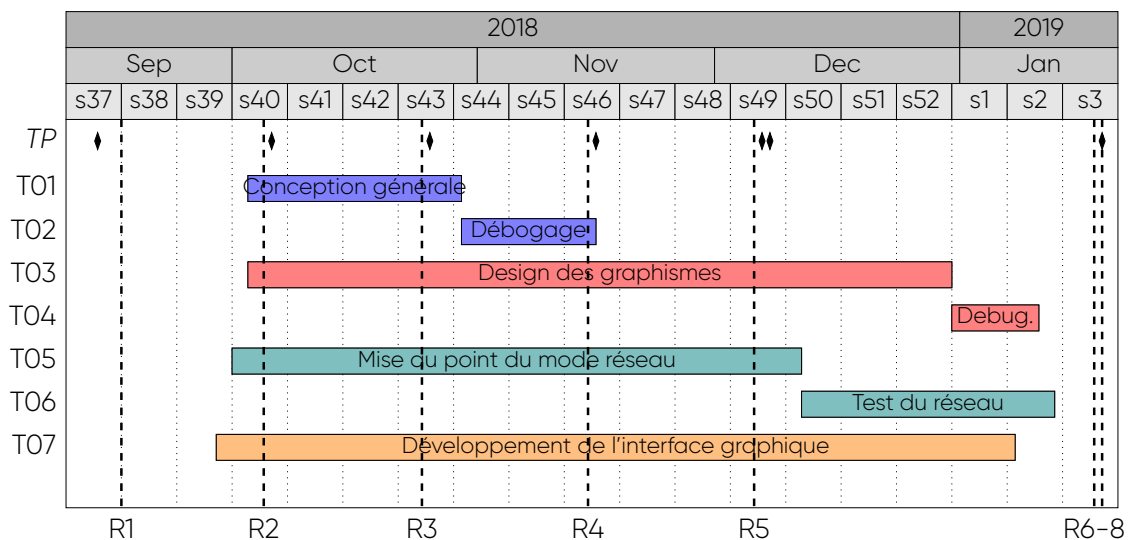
| 2018 | | | | | | | | | | | | | | | | 2019 | | |
|---|---|---|---|---|---|---|---|---|---|---|---|---|---|---|---|---|---|---|
| Sep | | | Oct | | | | | Nov | | | | Dec | | | | Jan | | |
| s37 | s38 | s39 | s40 | s41 | s42 | s43 | s44 | s45 | s46 | s47 | s48 | s49 | s50 | s51 | s52 | s1 | s2 | s3 |

TP
T01 Conception générale
T02 Débogage
T03 Design des graphismes
T04 Debug.
T05 Mise au point du mode réseau
T06 Test du réseau
T07 Développement de l'interface graphique

R1 R2 R3 R4 R5 R6–8